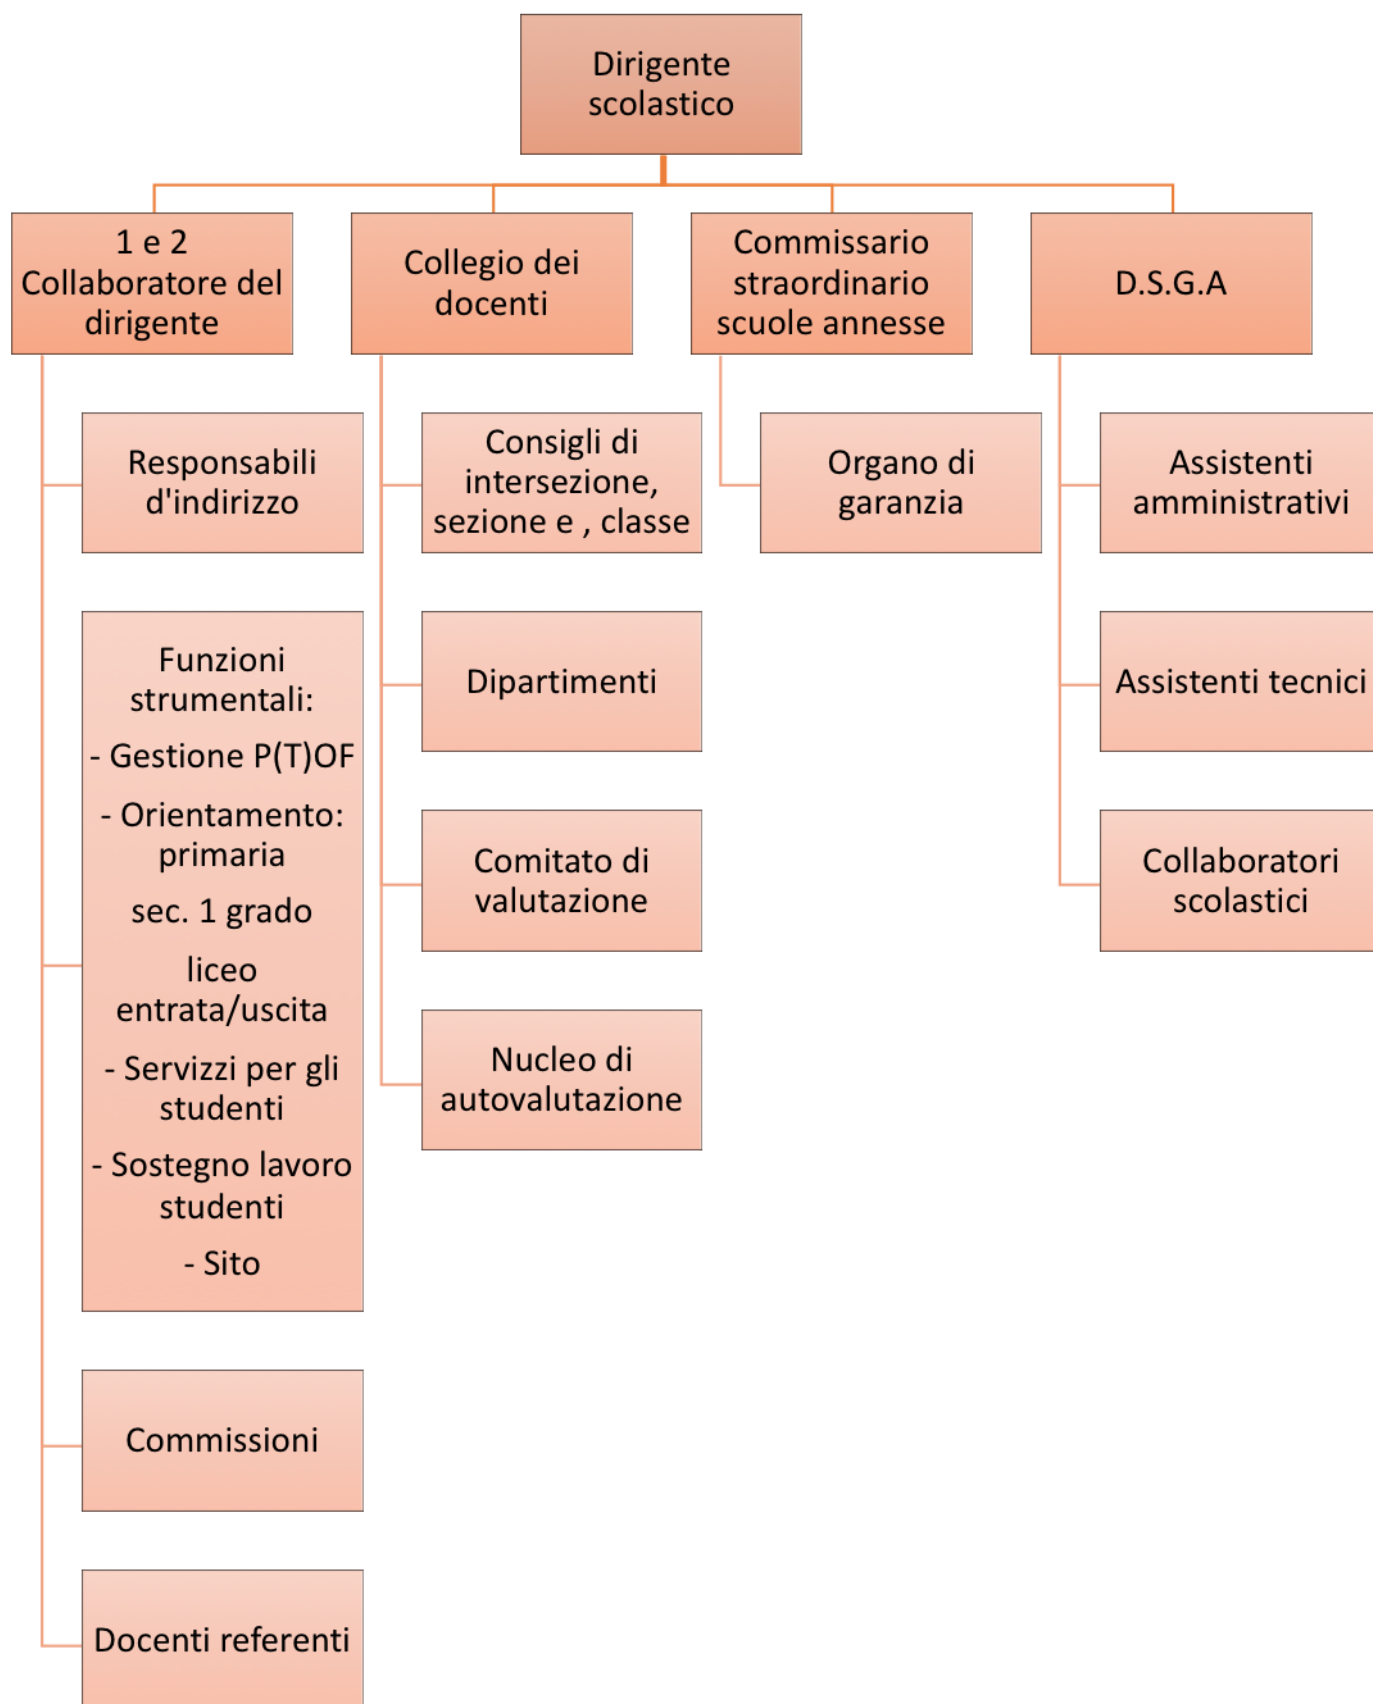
Dirigente scolastico

1 e 2 Collaboratore del dirigente

Collegio dei docenti

Commissario straordinario scuole annesse

D.S.G.A

Responsabili d'indirizzo

Funzioni strumentali:
- Gestione P(T)OF
- Orientamento: primaria
sec. 1 grado
liceo entrata/uscita
- Servizi per gli studenti
- Sostegno lavoro studenti
- Sito

Commissioni

Docenti referenti

Consigli di intersezione, sezione e , classe

Dipartimenti

Comitato di valutazione

Nucleo di autovalutazione

Organo di garanzia

Assistenti amministrativi

Assistenti tecnici

Collaboratori scolastici